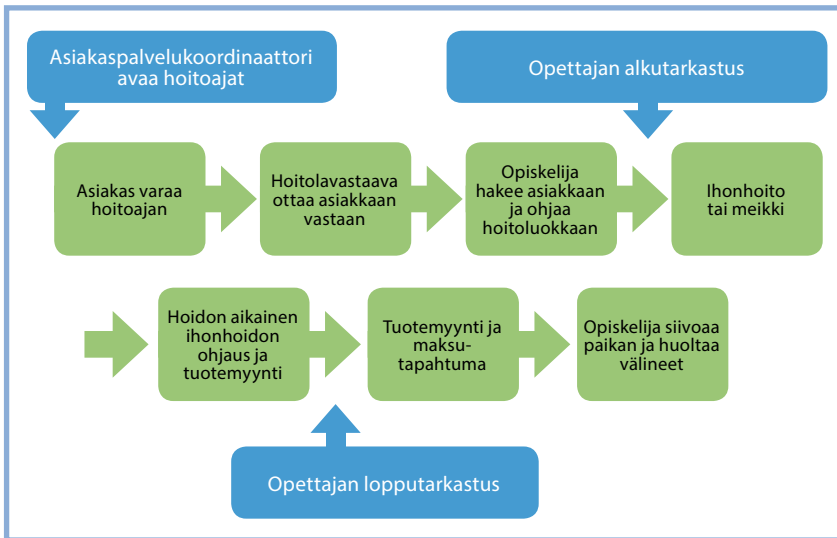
Asiakaspalvelukoordinaattori avaa hoitoajat

Opettajan alkutarkastus

Asiakas varaa hoitoajan

Hoitolavastaava ottaa asiakkaan vastaan

Opiskelija hakee asiakkaan ja ohjaa hoitoluokkaan

Ihonhoito tai meikki

Hoidon aikainen ihonhoidon ohjaus ja tuotemyynti

Tuotemyynti ja maksutapahtuma

Opiskelija siivoaa paikan ja huoltaa välineet

Opettajan lopputarkastus